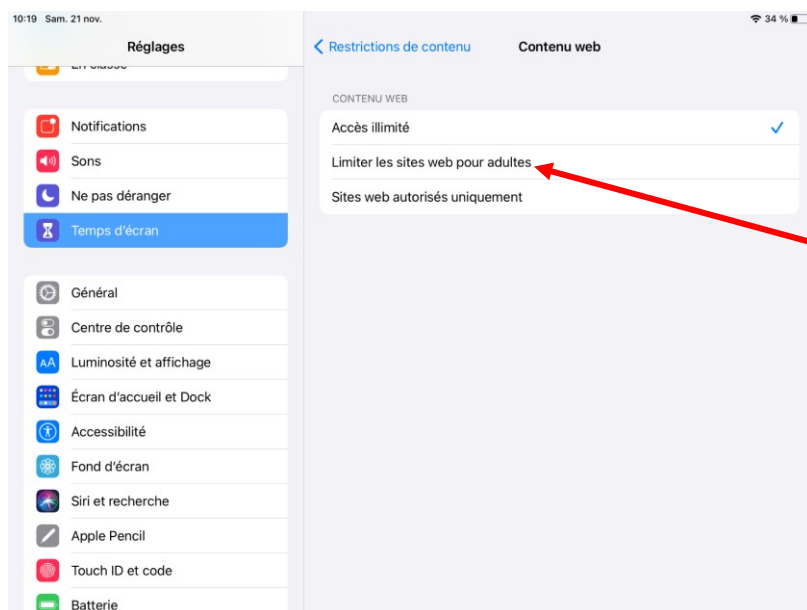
10:19 Sam. 21 nov.

34 %

Réglages

En classe

Notifications

Sons

Ne pas déranger

Temps d'écran

Général

Centre de contrôle

Luminosité et affichage

Écran d'accueil et Dock

Accessibilité

Fond d'écran

Siri et recherche

Apple Pencil

Touch ID et code

Batterie

Restrictions de contenu

Contenu web

CONTENU WEB

Accès illimité

Limiter les sites web pour adultes

Sites web autorisés uniquement